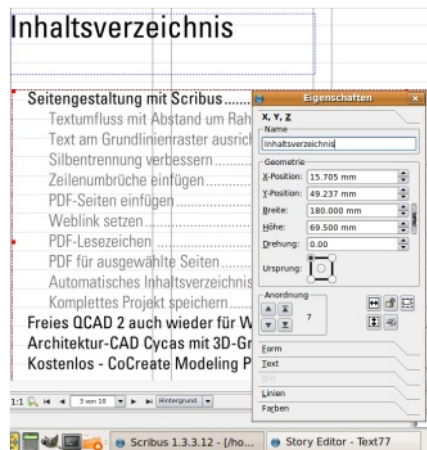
Inhaltsverzeichnis

Seitengestaltung mit Scribus......
Textumfluss mit Abstand um Rah
Text am Grundlinienraster ausric
Silbentrennung verbessern...........
Zeilenumbrüche einfügen............
PDF-Seiten einfügen.....................
Weblink setzen...............................
PDF-Lesezeichen...........................
PDF für ausgewählte Seiten.........
Automatisches Inhaltsverzeichnis
Komplettes Projekt speichern......
Freies QCAD 2 auch wieder für W
Architektur-CAD Cycas mit 3D-Gr
Kostenlos - CoCreate Modeling P

Eigenschaften
X, Y, Z
Name
Inhaltsverzeichnis
Geometrie
X-Position: 15.705 mm
Y-Position: 49.237 mm
Breite: 180.000 mm
Höhe: 69.500 mm
Drehung: 0.00
Ursprung:
Anordnung
7
Form
Text
Bild
Linien
Farben

1:1 3 von 10 Hintergrund
Scribus 1.3.3.12 - [/ho...
Story Editor - Text77